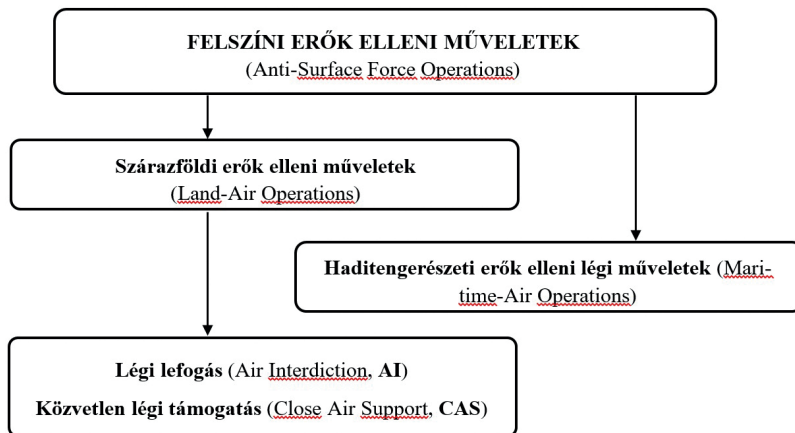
FELSZÍNI ERŐK ELLENI MŰVELETEK
(Anti-Surface Force Operations)

Szárazföldi erők elleni műveletek
(Land-Air Operations)

Haditengerészeti erők elleni légi műveletek (Maritime-Air Operations)

Légi lefogás (Air Interdiction, AI)
Közvetlen légi támogatás (Close Air Support, CAS)